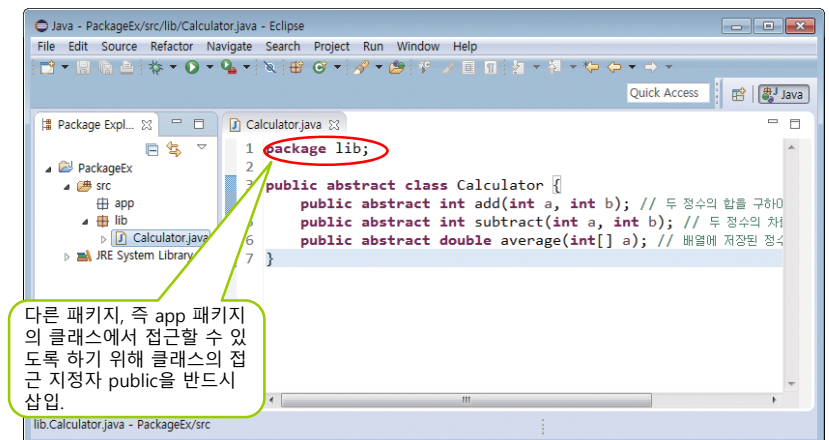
Java - PackageEx/src/lib/Calculator.java - Eclipse

File Edit Source Refactor Navigate Search Project Run Window Help

Quick Access

Java

Package Expl...

PackageEx
src
app
lib
Calculator.java
JRE System Library

Calculator.java

1 package lib;
2
3 public abstract class Calculator {
4 public abstract int add(int a, int b); // 두 정수의 합을 구하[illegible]
5 public abstract int subtract(int a, int b); // 두 정수의 차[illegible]
6 public abstract double average(int[] a); // 배열에 저장된 정수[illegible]
7 }

다른 패키지, 즉 app 패키지의 클래스에서 접근할 수 있도록 하기 위해 클래스의 접근 지정자 public을 반드시 삽입.

lib.Calculator.java - PackageEx/src